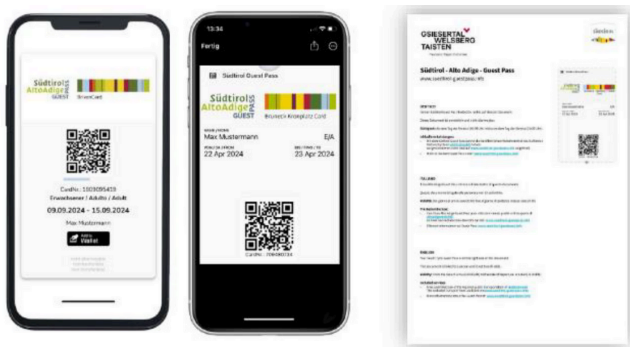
Südtirol AltoAdige GUEST PASS BrixenCard

CardNr.: 1003095418
Erwachsener / Adulto / Adult
09.09.2024 - 15.09.2024
Max Mustermann

Wallet

13:34
Fertig
Südtirol Guest Pass
Südtirol AltoAdige GUEST PASS
Bruneck Kronplatz Card
Max Mustermann
E/A
22 Apr 2024
23 Apr 2024
CardNr.: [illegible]

GSIESERTAL WELSBERG TAISTEN

Südtirol - Alto Adige - Guest Pass
www.suedtirolguestpass.info

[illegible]